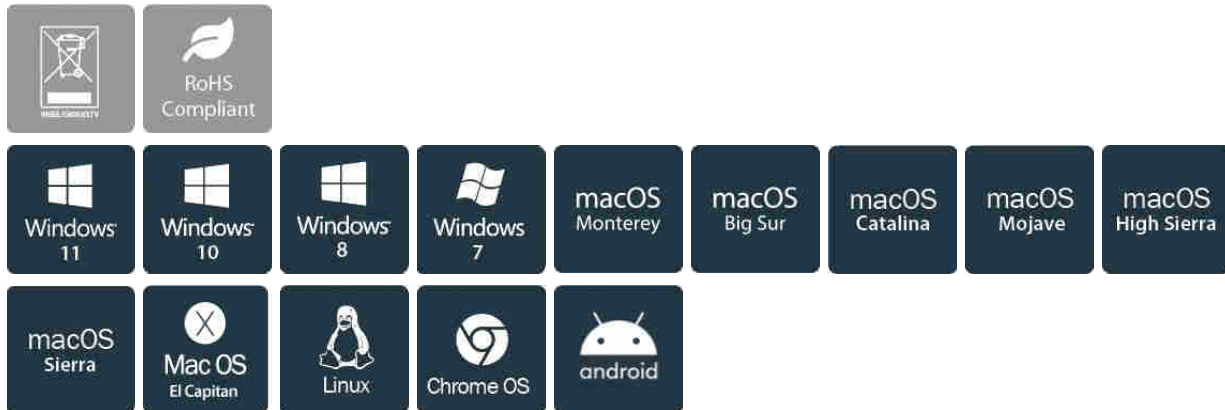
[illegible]

RoHS Compliant

Windows 11

Windows 10

Windows 8

Windows 7

macOS Monterey

macOS Big Sur

macOS Catalina

macOS Mojave

macOS High Sierra

macOS Sierra

X Mac OS El Capitan

Linux

Chrome OS

android